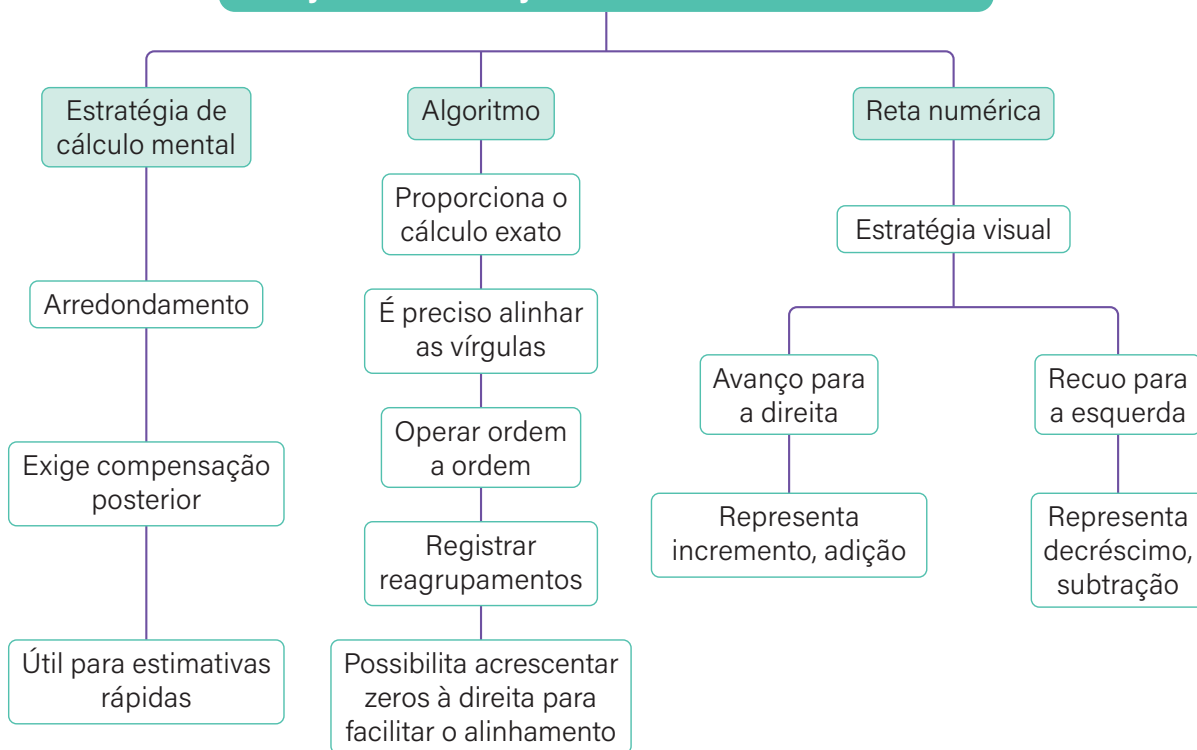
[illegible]

Estratégia de cálculo mental

Arredondamento

Exige compensação posterior

Útil para estimativas rápidas

Algoritmo

Proporciona o cálculo exato

É preciso alinhar as vírgulas

Operar ordem a ordem

Registrar reagrupamentos

Possibilita acrescentar zeros à direita para facilitar o alinhamento

Reta numérica

Estratégia visual

Avanço para a direita

Representa incremento, adição

Recuo para a esquerda

Representa decréscimo, subtração